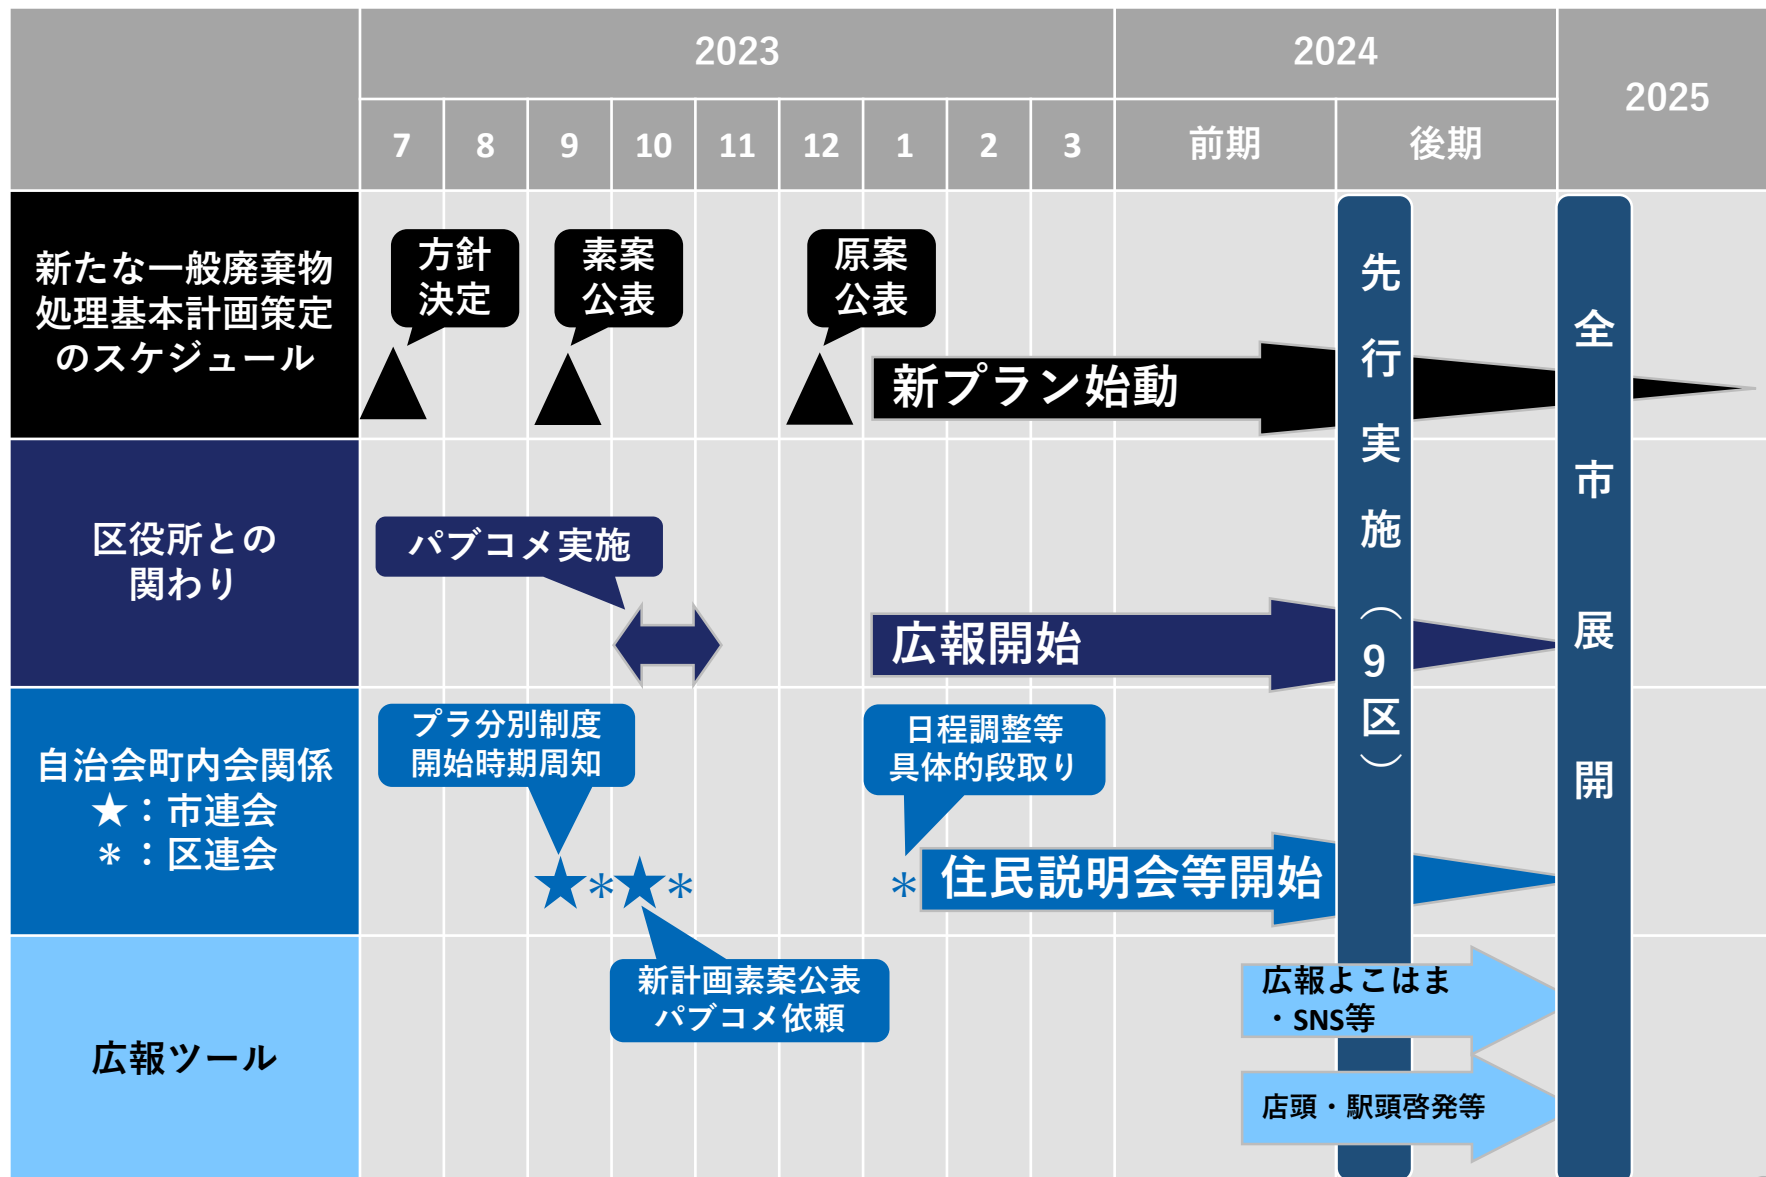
| | 2023 | | | | | | | | | 2024 | | 2025 |
|---|---|---|---|---|---|---|---|---|---|---|---|---|
| | 7 | 8 | 9 | 10 | 11 | 12 | 1 | 2 | 3 | 前期 | 後期 | |
| 新たな一般廃棄物処理基本計画策定のスケジュール | 方針決定 ▲ | | 素案公表 ▲ | | | 原案公表 ▲ | 新プラン始動 | | | | | |
| 区役所との関わり | パブコメ実施 | | | | | | 広報開始 | | | | | |
| 自治会町内会関係 ★：市連会 ＊：区連会 | プラ分別制度開始時期周知 | | ★＊★＊ | | | 日程調整等具体的段取り | ＊ 住民説明会等開始 | | | | | |
| 広報ツール | | | | 新計画素案公表 パブコメ依頼 | | | | | | 広報よこはま ・SNS等 | 店頭・駅頭啓発等 | |

先行実施（9区）

全市展開